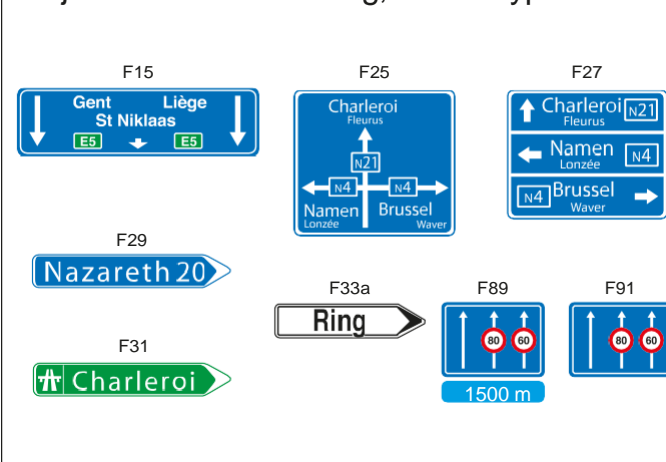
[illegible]g, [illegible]

F15

Gent Liège
St Niklaas
E5 E5

F25

Charleroi
Fleurus
N21
N4 N4
Namen Brussel
Lonzée Waver

F27

Charleroi N21
Fleurus
Namen N4
Lonzée
N4 Brussel
Waver

F29

Nazareth 20

F33a

Ring

F89

80 60
1500 m

F91

80 60

F31

Charleroi